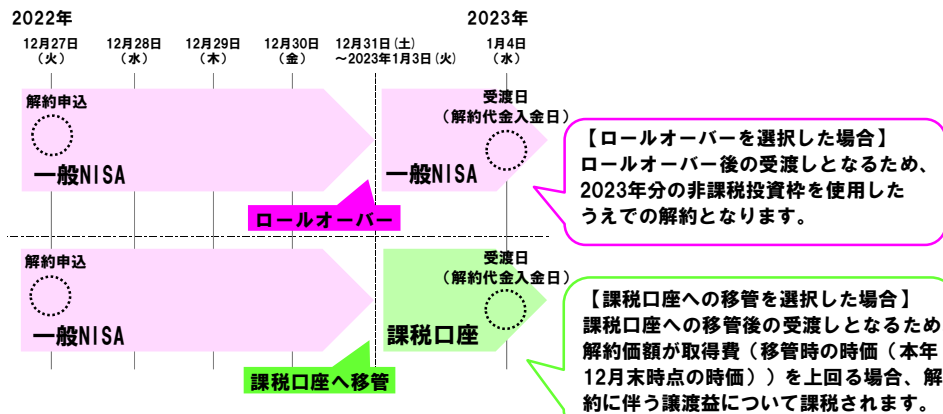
2022年

2023年

12月27日
（火）

12月28日
（水）

12月29日
（木）

12月30日
（金）

12月31日（土）
～2023年1月3日（火）

1月4日
（水）

解約申込

一般NISA

受渡日
（解約代金入金日）

一般NISA

ロールオーバー

【ロールオーバーを選択した場合】
ロールオーバー後の受渡しとなるため、2023年分の非課税投資枠を使用したうえでの解約となります。

解約申込

一般NISA

受渡日
（解約代金入金日）

課税口座

課税口座へ移管

【課税口座への移管を選択した場合】
課税口座への移管後の受渡しとなるため解約価額が取得費（移管時の時価（本年12月末時点の時価））を上回る場合、解約に伴う譲渡益について課税されます。